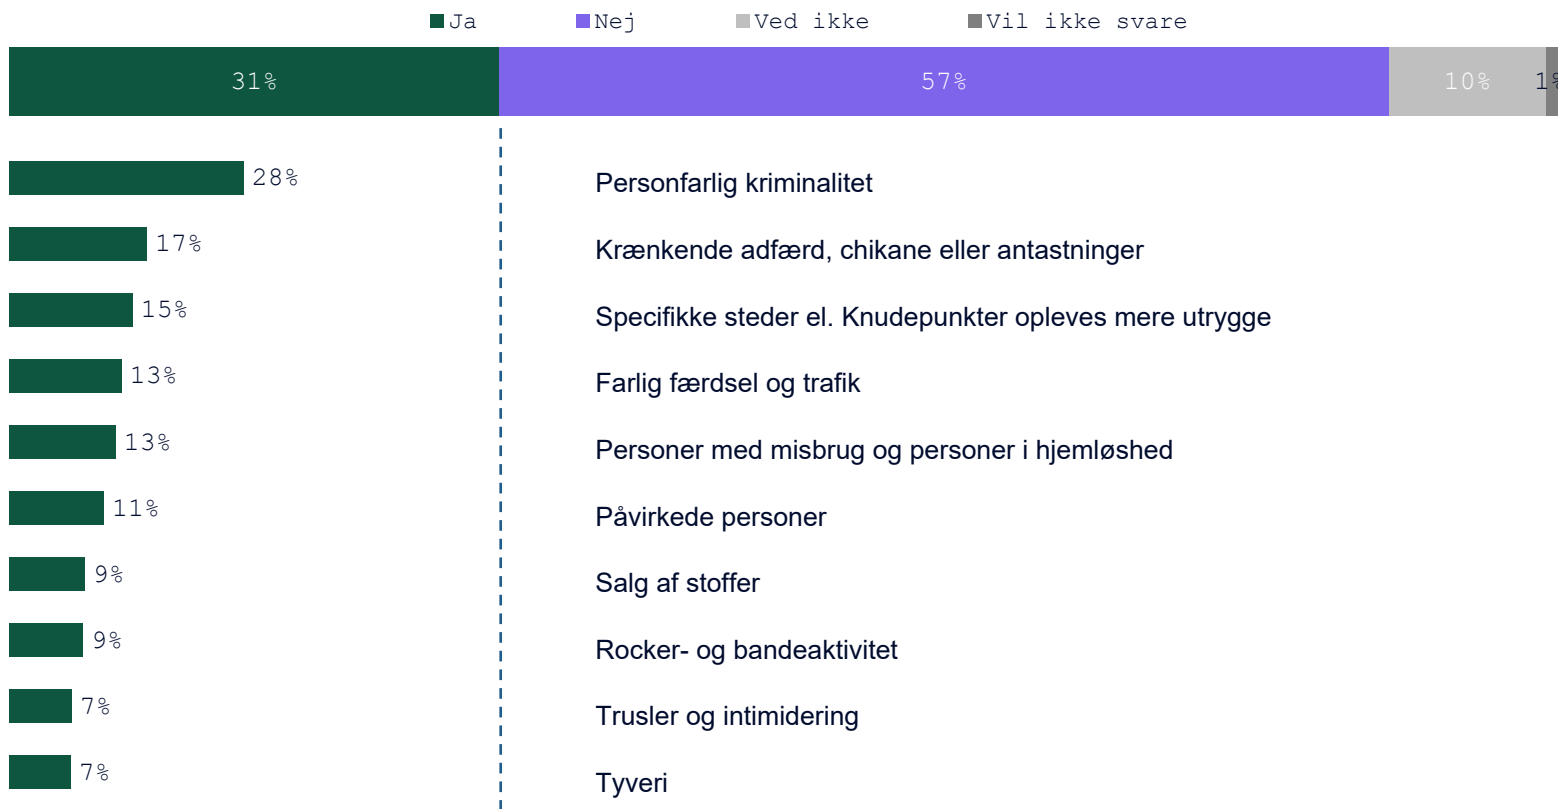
Ja Nej Ved ikke Vil ikke svare

31% 57% 10% 1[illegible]

28% Personfarlig kriminalitet

17% Krænkende adfærd, chikane eller antastninger

15% Specifikke steder el. Knudepunkter opleves mere utrygge

13% Farlig færdsel og trafik

13% Personer med misbrug og personer i hjemløshed

11% Påvirkede personer

9% Salg af stoffer

9% Rocker- og bandeaktivitet

7% Trusler og intimidering

7% Tyveri